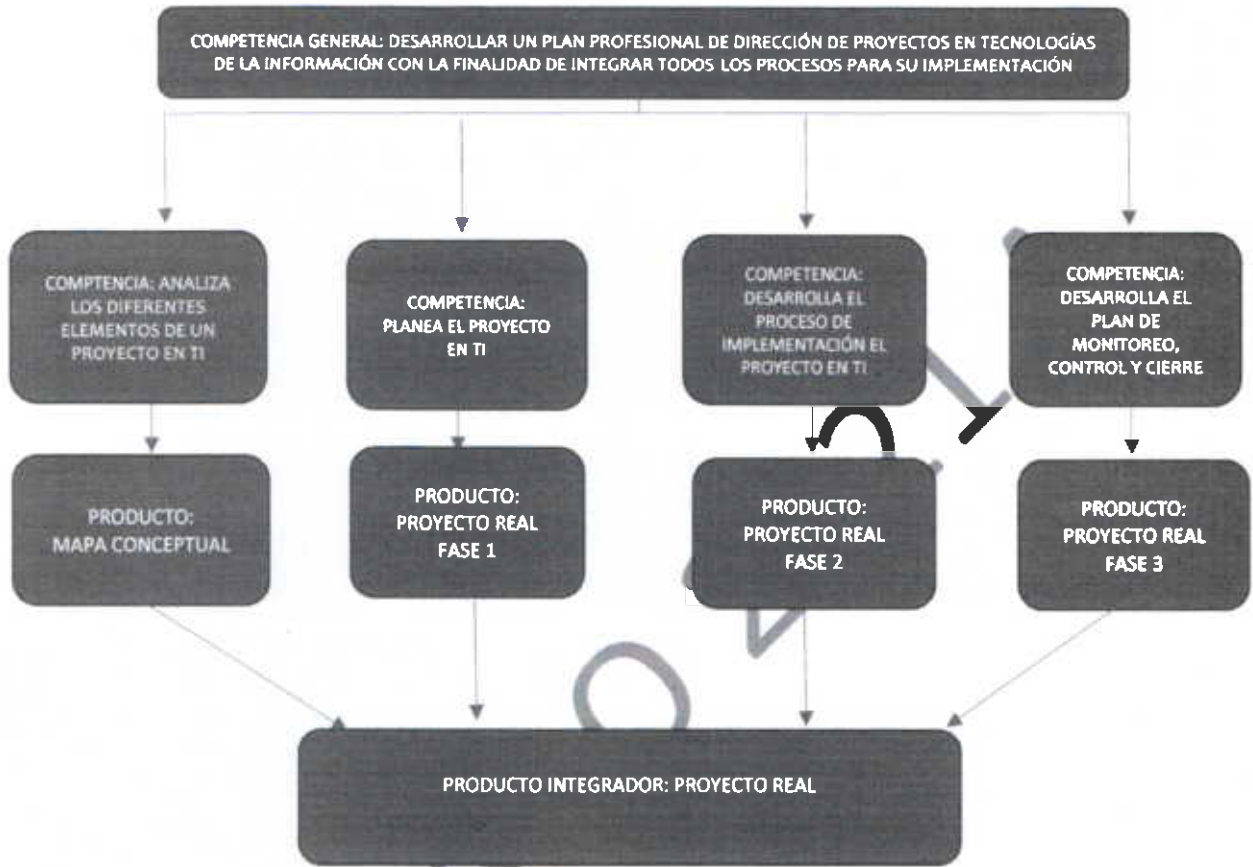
COMPETENCIA GENERAL: DESARROLLAR UN PLAN PROFESIONAL DE DIRECCIÓN DE PROYECTOS EN TECNOLOGÍAS DE LA INFORMACIÓN CON LA FINALIDAD DE INTEGRAR TODOS LOS PROCESOS PARA SU IMPLEMENTACIÓN

COMPTENCIA: ANALIZA LOS DIFERENTES ELEMENTOS DE UN PROYECTO EN TI

PRODUCTO: MAPA CONCEPTUAL

COMPETENCIA: PLANEA EL PROYECTO EN TI

PRODUCTO: PROYECTO REAL FASE 1

COMPETENCIA: DESARROLLA EL PROCESO DE IMPLEMENTACIÓN EL PROYECTO EN TI

PRODUCTO: PROYECTO REAL FASE 2

COMPETENCIA: DESARROLLA EL PLAN DE MONITOREO, CONTROL Y CIERRE

PRODUCTO: PROYECTO REAL FASE 3

PRODUCTO INTEGRADOR: PROYECTO REAL